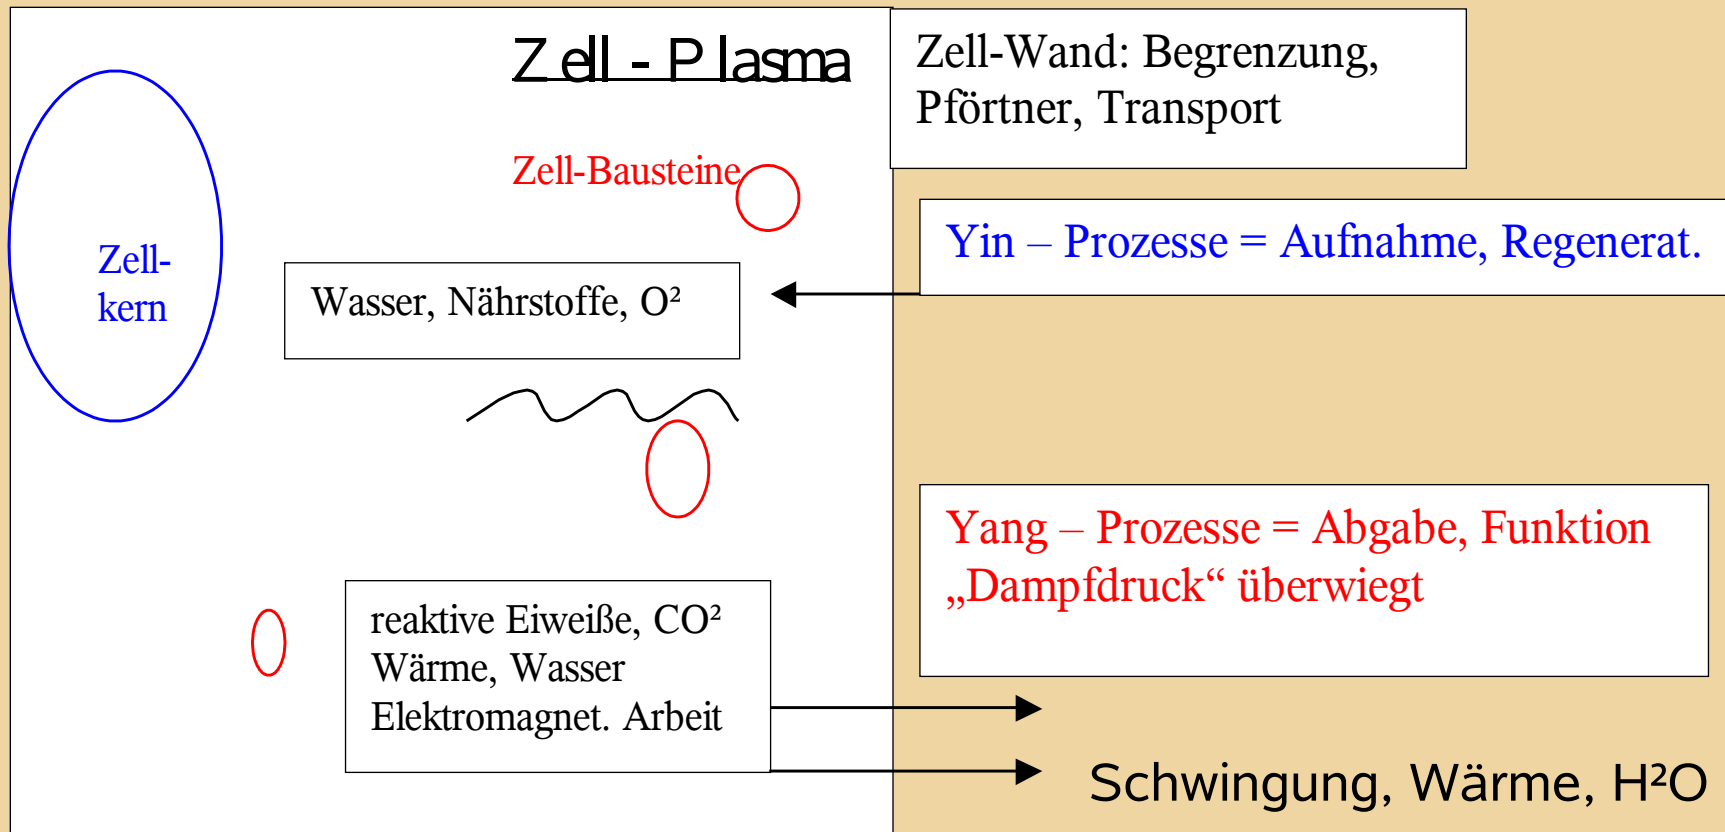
Zell - Plasma

Zell-Wand: Begrenzung, Pförtner, Transport

Zell-Bausteine

Yin – Prozesse = Aufnahme, Regenerat.

Zell-
kern

Wasser, Nährstoffe, $O^2$

Yang – Prozesse = Abgabe, Funktion „Dampfdruck“ überwiegt

reaktive Eiweiße, $CO^2$
Wärme, Wasser
Elektromagnet. Arbeit

Schwingung, Wärme, $H^2O$